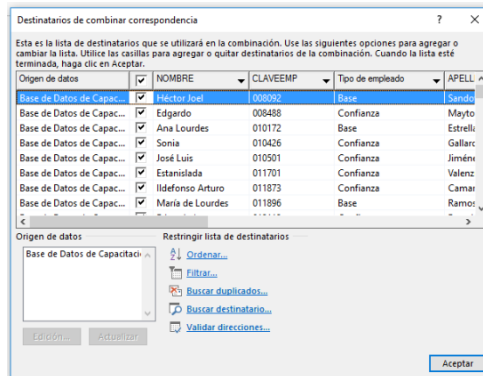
Destinatarios de combinar correspondencia ? ×

Esta es la lista de destinatarios que se utilizará en la combinación. Use las siguientes opciones para agregar o cambiar la lista. Utilice las casillas para agregar o quitar destinatarios de la combinación. Cuando la lista esté terminada, haga clic en Aceptar.

| Origen de datos | ✓ | NOMBRE | CLAVEEMP | Tipo de empleado | APELL |
|---|---|---|---|---|---|
| Base de Datos de Capac... | ✓ | Héctor Joel | 008092 | Base | Sando |
| Base de Datos de Capac... | ✓ | Edgardo | 008488 | Confianza | Mayto |
| Base de Datos de Capac... | ✓ | Ana Lourdes | 010172 | Base | Estrell |
| Base de Datos de Capac... | ✓ | Sonia | 010426 | Confianza | Gallarc |
| Base de Datos de Capac... | ✓ | José Luis | 010501 | Confianza | Jimén |
| Base de Datos de Capac... | ✓ | Estanislada | 011701 | Confianza | Valenz |
| Base de Datos de Capac... | ✓ | Ildefonso Arturo | 011873 | Confianza | Camar |
| Base de Datos de Capac... | ✓ | María de Lourdes | 011896 | Base | Ramos |

Origen de datos

Base de Datos de Capacitaci

Edición... Actualizar

Restringir lista de destinatarios

Ordenar...

Filtrar...

Buscar duplicados...

Buscar destinatario...

Validar direcciones...

Aceptar